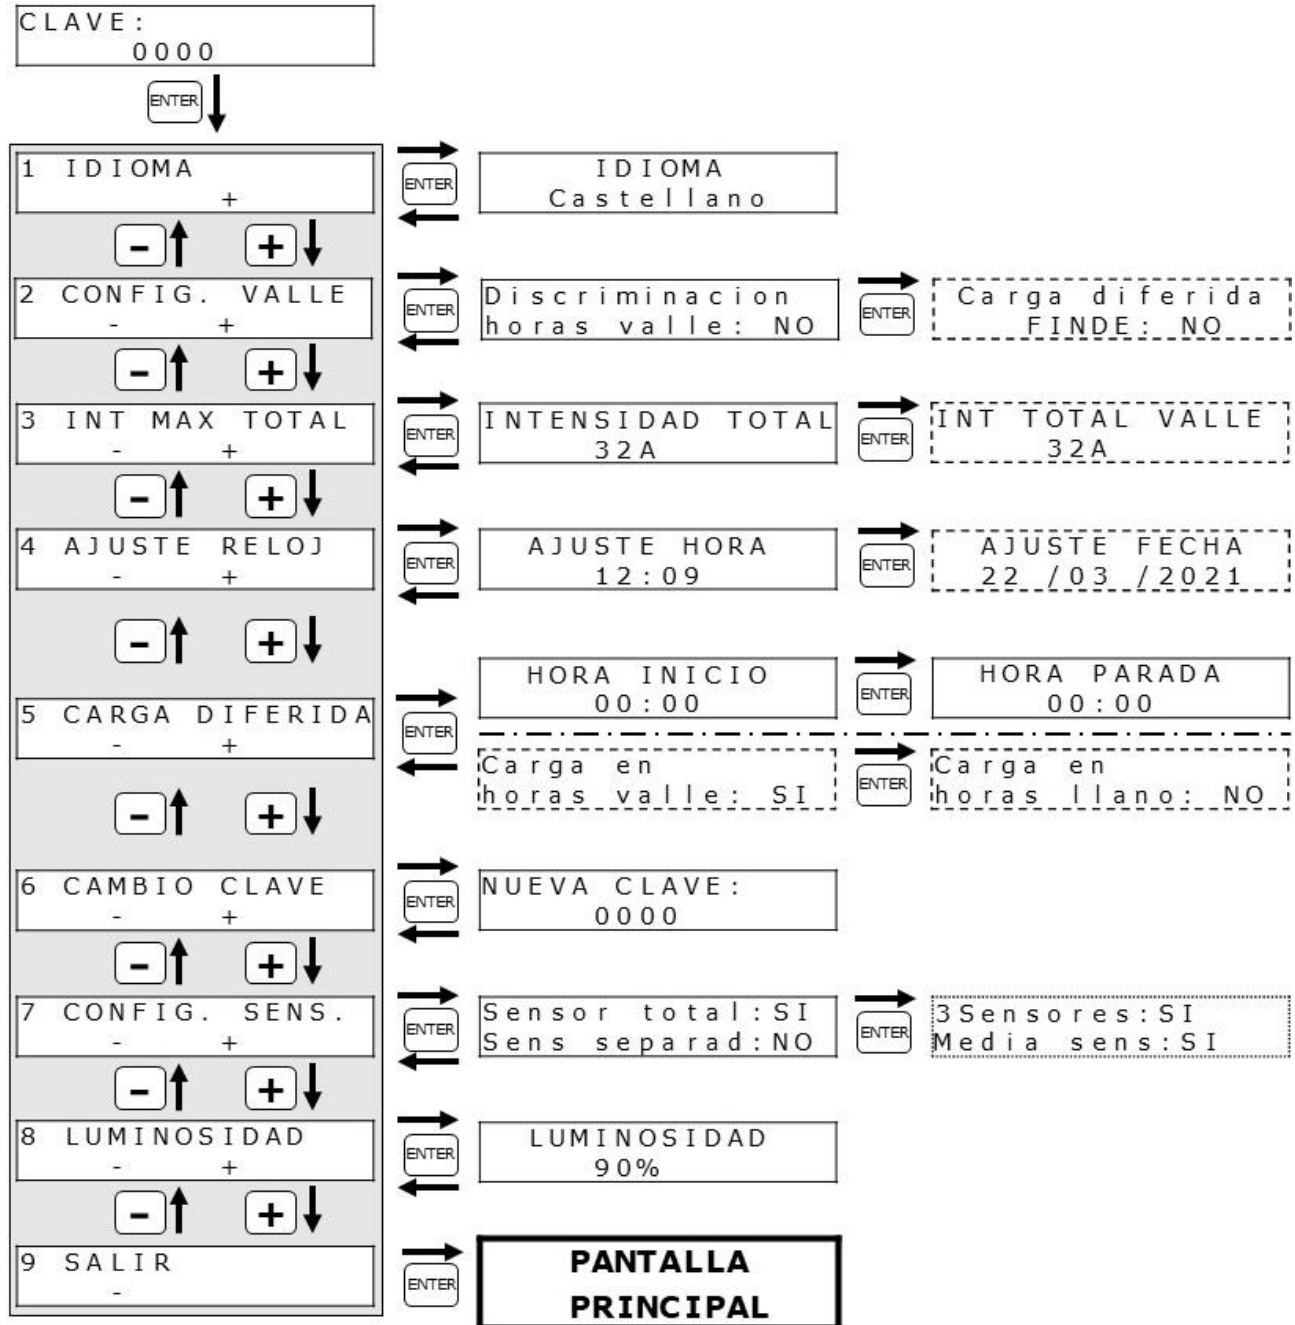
CLAVE:
0000

ENTER

1 IDIOMA
+

ENTER

IDIOMA
Castellano

- +

2 CONFIG. VALLE
- +

ENTER

Discriminacion
horas valle: NO

ENTER

Carga diferida
FINDE: NO

- +

3 INT MAX TOTAL
- +

ENTER

INTENSIDAD TOTAL
32A

ENTER

INT TOTAL VALLE
32A

- +

4 AJUSTE RELOJ
- +

ENTER

AJUSTE HORA
12:09

ENTER

AJUSTE FECHA
22 /03 /2021

- +

HORA INICIO
00:00

ENTER

HORA PARADA
00:00

5 CARGA DIFERIDA
- +

ENTER

Carga en
horas valle: SI

ENTER

Carga en
horas llano: NO

- +

6 CAMBIO CLAVE
- +

ENTER

NUEVA CLAVE:
0000

- +

7 CONFIG. SENS.
- +

ENTER

Sensor total:SI
Sens separad:NO

ENTER

3Sensores:SI
Media sens:SI

- +

8 LUMINOSIDAD
- +

ENTER

LUMINOSIDAD
90%

- +

9 SALIR
-

ENTER

PANTALLA
PRINCIPAL